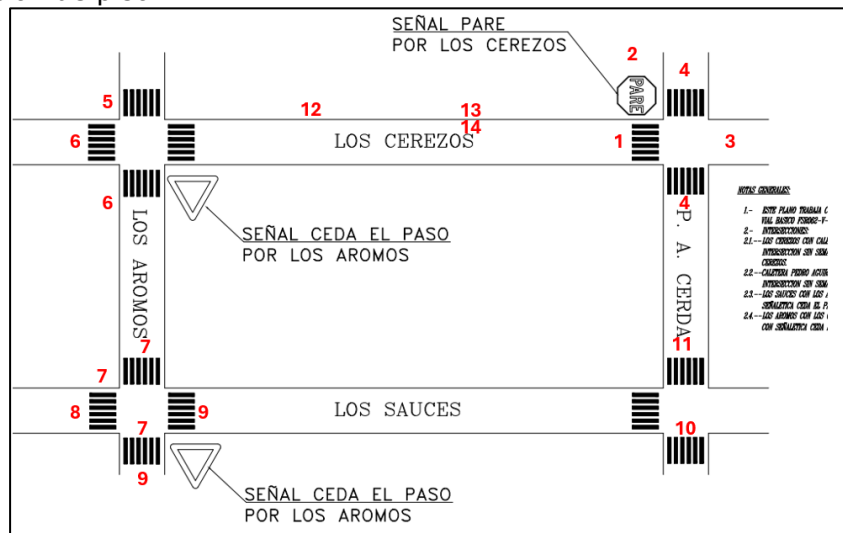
SEÑAL PARE
POR LOS CEREZOS

2
4
PARE
5
12
13
14
6
LOS CEREZOS
1
3
6
4
LOS AROMOS
SEÑAL CEDA EL PASO
POR LOS AROMOS
P. A. CERDA

NOTAS GENERALES:
1.- ESTE PLANO TRABAJA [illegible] VIAL BASICO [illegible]
2.- INTERSECCIONES:
2.1.- LOS CEREZOS CON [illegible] INTERSECCION SIN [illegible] CEREZOS.
2.2.- CALETERA PEDRO AGUI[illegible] INTERSECCION SIN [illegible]
2.3.- LOS SAUCES CON LOS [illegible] SEÑALETICA CEDA EL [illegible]
2.4.- LOS AROMOS CON LOS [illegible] CON SEÑALETICA CEDA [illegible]

7
11
7
8
9
LOS SAUCES
7
10
9
SEÑAL CEDA EL PASO
POR LOS AROMOS